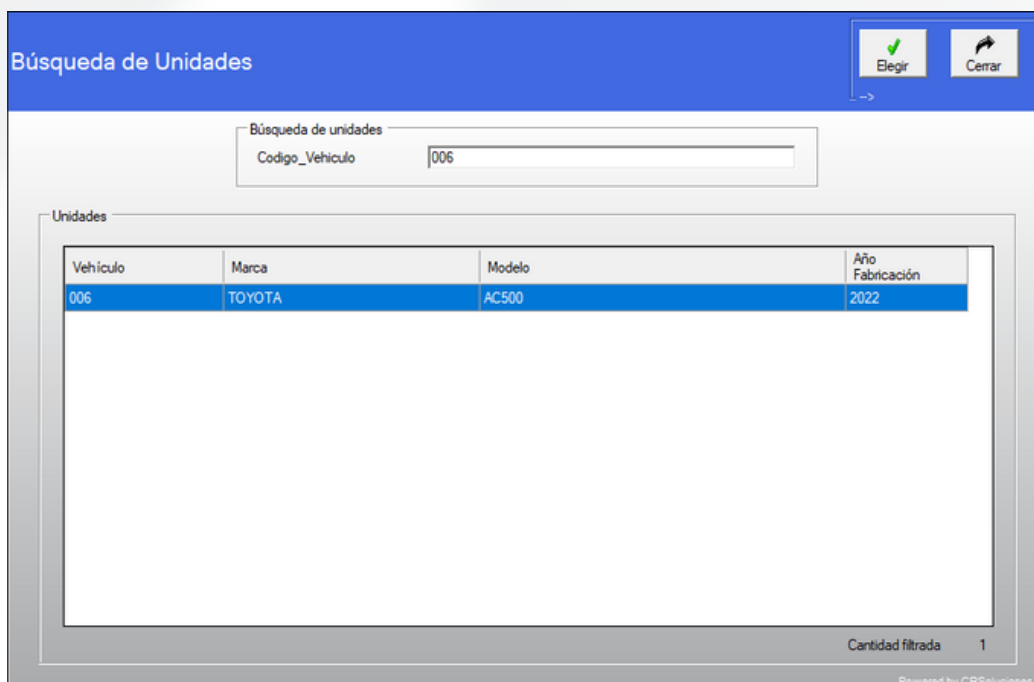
Búsqueda de Unidades

Elegir

Cerrar

-->

Búsqueda de unidades

Codigo_Vehiculo 006

Unidades

| Vehículo | Marca | Modelo | Año Fabricación |
|---|---|---|---|
| 006 | TOYOTA | AC500 | 2022 |

Cantidad filtrada 1

Powered by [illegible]